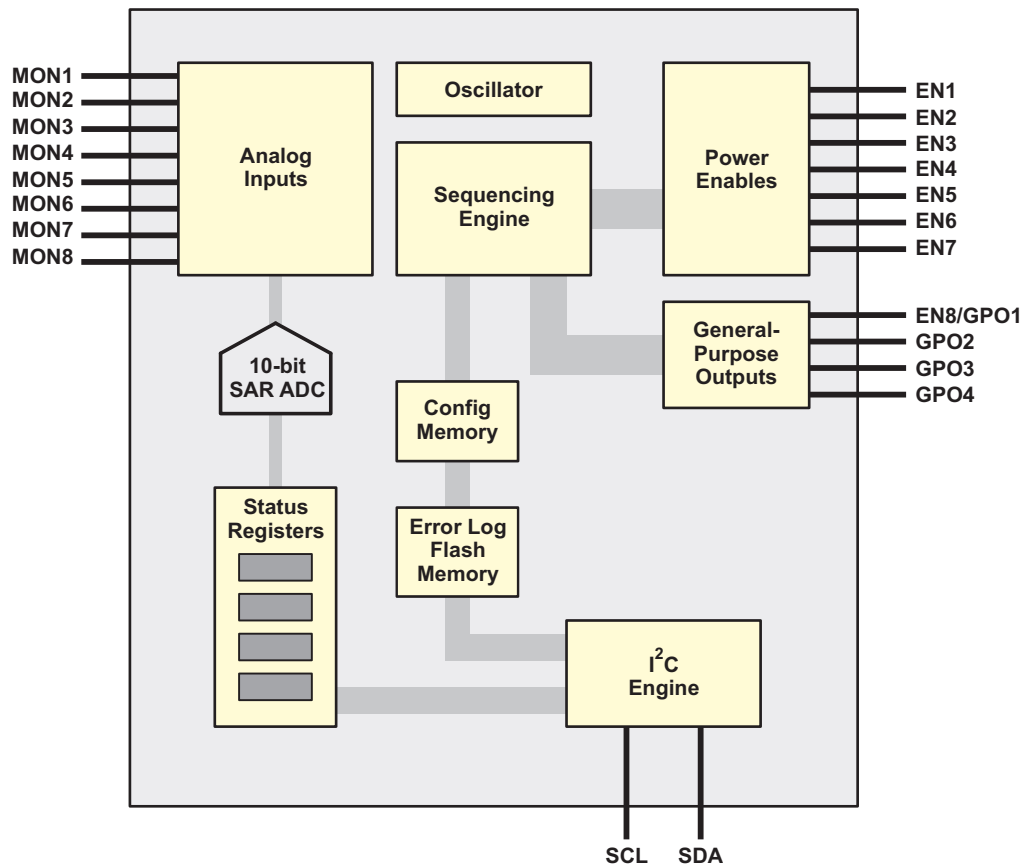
MON1
MON2
MON3
MON4
MON5
MON6
MON7
MON8

Analog Inputs

Oscillator

Sequencing Engine

Power Enables

EN1
EN2
EN3
EN4
EN5
EN6
EN7

General-Purpose Outputs

EN8/GPO1
GPO2
GPO3
GPO4

10-bit SAR ADC

Config Memory

Status Registers

Error Log Flash Memory

$I^2C$ Engine

SCL
SDA